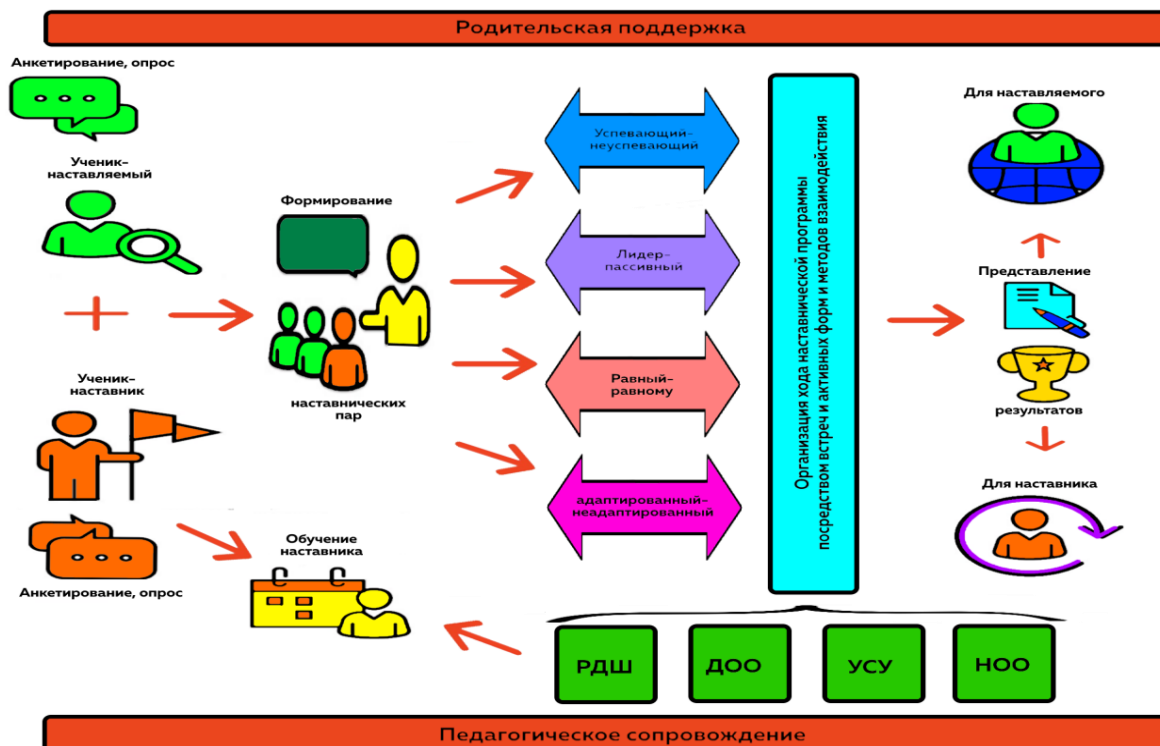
Родительская поддержка

Анкетирование, опрос

Ученик-наставляемый

Ученик-наставник

Анкетирование, опрос

Формирование

наставнических пар

Обучение наставника

Успевающий-неуспевающий

Лидер-пассивный

Равный-равному

адаптированный-неадаптированный

Организация хода наставнической программы посредством встреч и активных форм и методов взаимодействия

Для наставляемого

Представление

результатов

Для наставника

РДШ

ДОО

УСУ

НОО

Педагогическое сопровождение